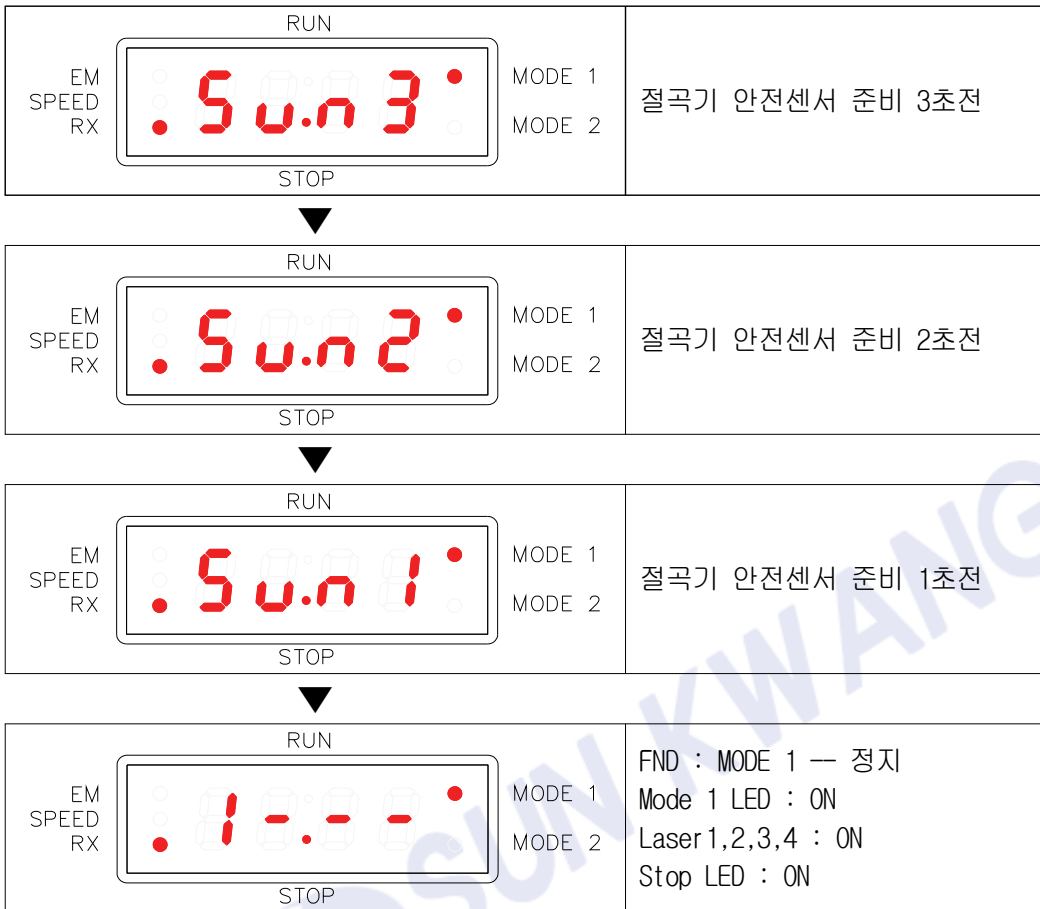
| RUN<br>EM<br>SPEED<br>RX<br>Su.n 3<br>MODE 1<br>MODE 2<br>STOP | 절곡기 안전센서 준비 3초전 |
|---|---|
| RUN<br>EM<br>SPEED<br>RX<br>Su.n 2<br>MODE 1<br>MODE 2<br>STOP | 절곡기 안전센서 준비 2초전 |
| RUN<br>EM<br>SPEED<br>RX<br>Su.n 1<br>MODE 1<br>MODE 2<br>STOP | 절곡기 안전센서 준비 1초전 |
| RUN<br>EM<br>SPEED<br>RX<br>1-.- -<br>MODE 1<br>MODE 2<br>STOP | FND : MODE 1 -- 정지<br>Mode 1 LED : ON<br>Laser1,2,3,4 : ON<br>Stop LED : ON |

SUNKWANG